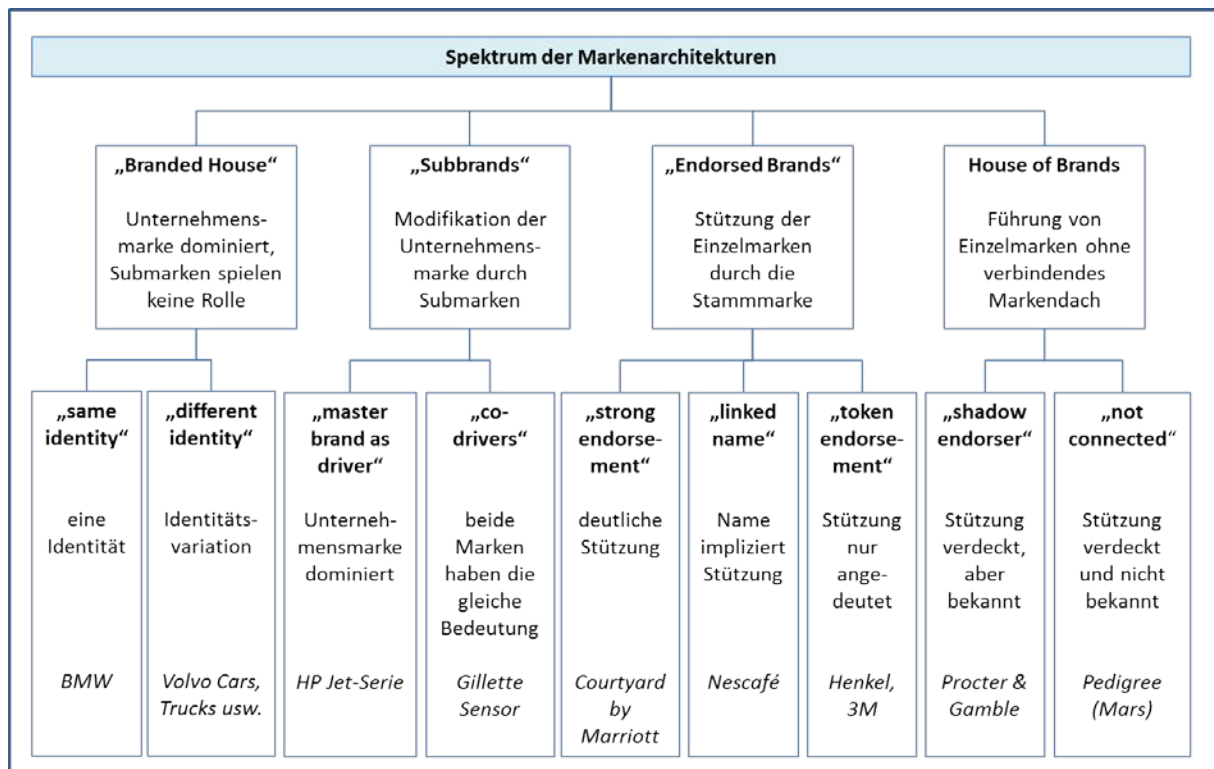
Spektrum der Markenarchitekturen

„Branded House“

Unternehmensmarke dominiert, Submarken spielen keine Rolle

„Subbrands“

Modifikation der Unternehmensmarke durch Submarken

„Endorsed Brands“

Stützung der Einzelmarken durch die Stammmarke

House of Brands

Führung von Einzelmarken ohne verbindendes Markendach

„same identity“

eine Identität

BMW

„different identity“

Identitätsvariation

Volvo Cars, Trucks usw.

„master brand as driver“

Unternehmensmarke dominiert

HP Jet-Serie

„co-drivers“

beide Marken haben die gleiche Bedeutung

Gillette Sensor

„strong endorsement“

deutliche Stützung

Courtyard by Marriott

„linked name“

Name impliziert Stützung

Nescafé

„token endorsement“

Stützung nur angedeutet

Henkel, 3M

„shadow endorser“

Stützung verdeckt, aber bekannt

Procter & Gamble

„not connected“

Stützung verdeckt und nicht bekannt

Pedigree (Mars)